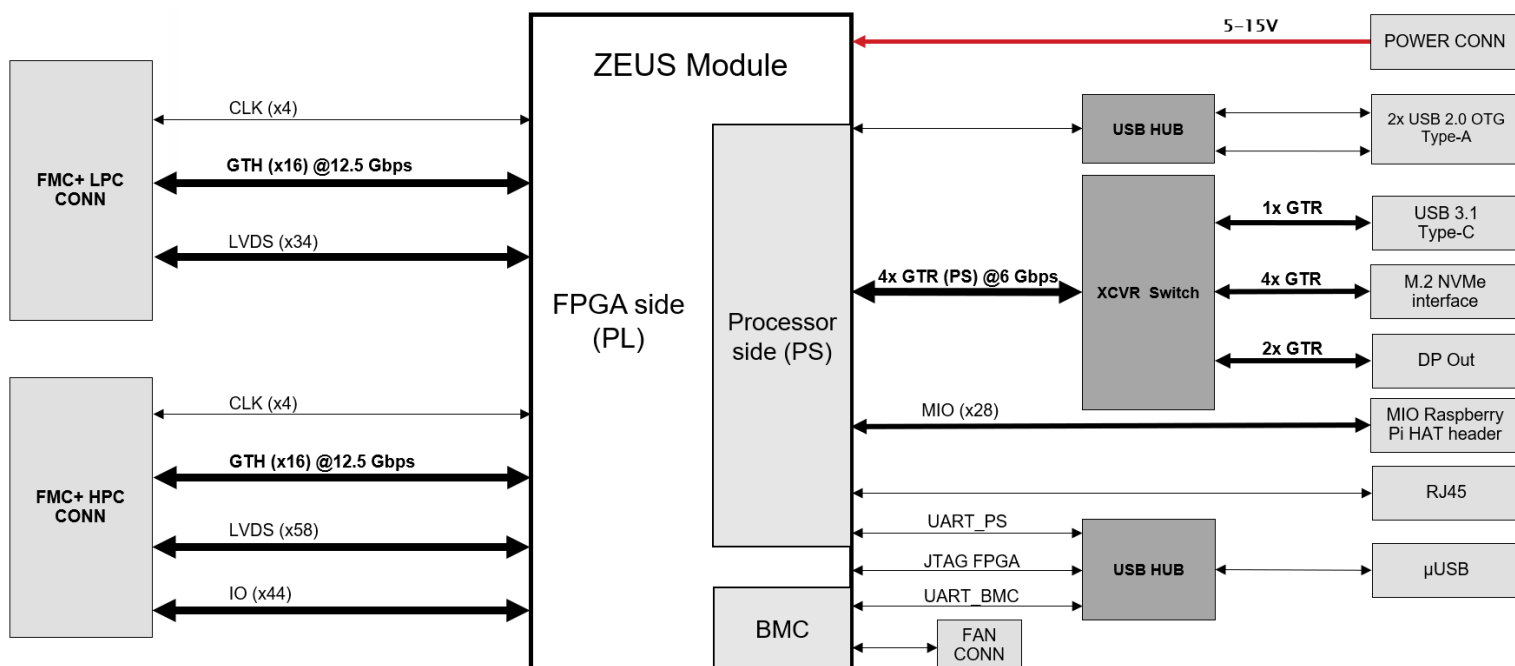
FMC+ LPC CONN

CLK (x4)

GTH (x16) @12.5 Gbps

LVDS (x34)

FMC+ HPC CONN

CLK (x4)

GTH (x16) @12.5 Gbps

LVDS (x58)

IO (x44)

ZEUS Module

FPGA side (PL)

Processor side (PS)

BMC

5–15V

POWER CONN

USB HUB

2x USB 2.0 OTG Type-A

XCVR Switch

4x GTR (PS) @6 Gbps

1x GTR

USB 3.1 Type-C

4x GTR

M.2 NVMe interface

2x GTR

DP Out

MIO (x28)

MIO Raspberry Pi HAT header

RJ45

UART_PS

JTAG FPGA

UART_BMC

USB HUB

µUSB

FAN CONN